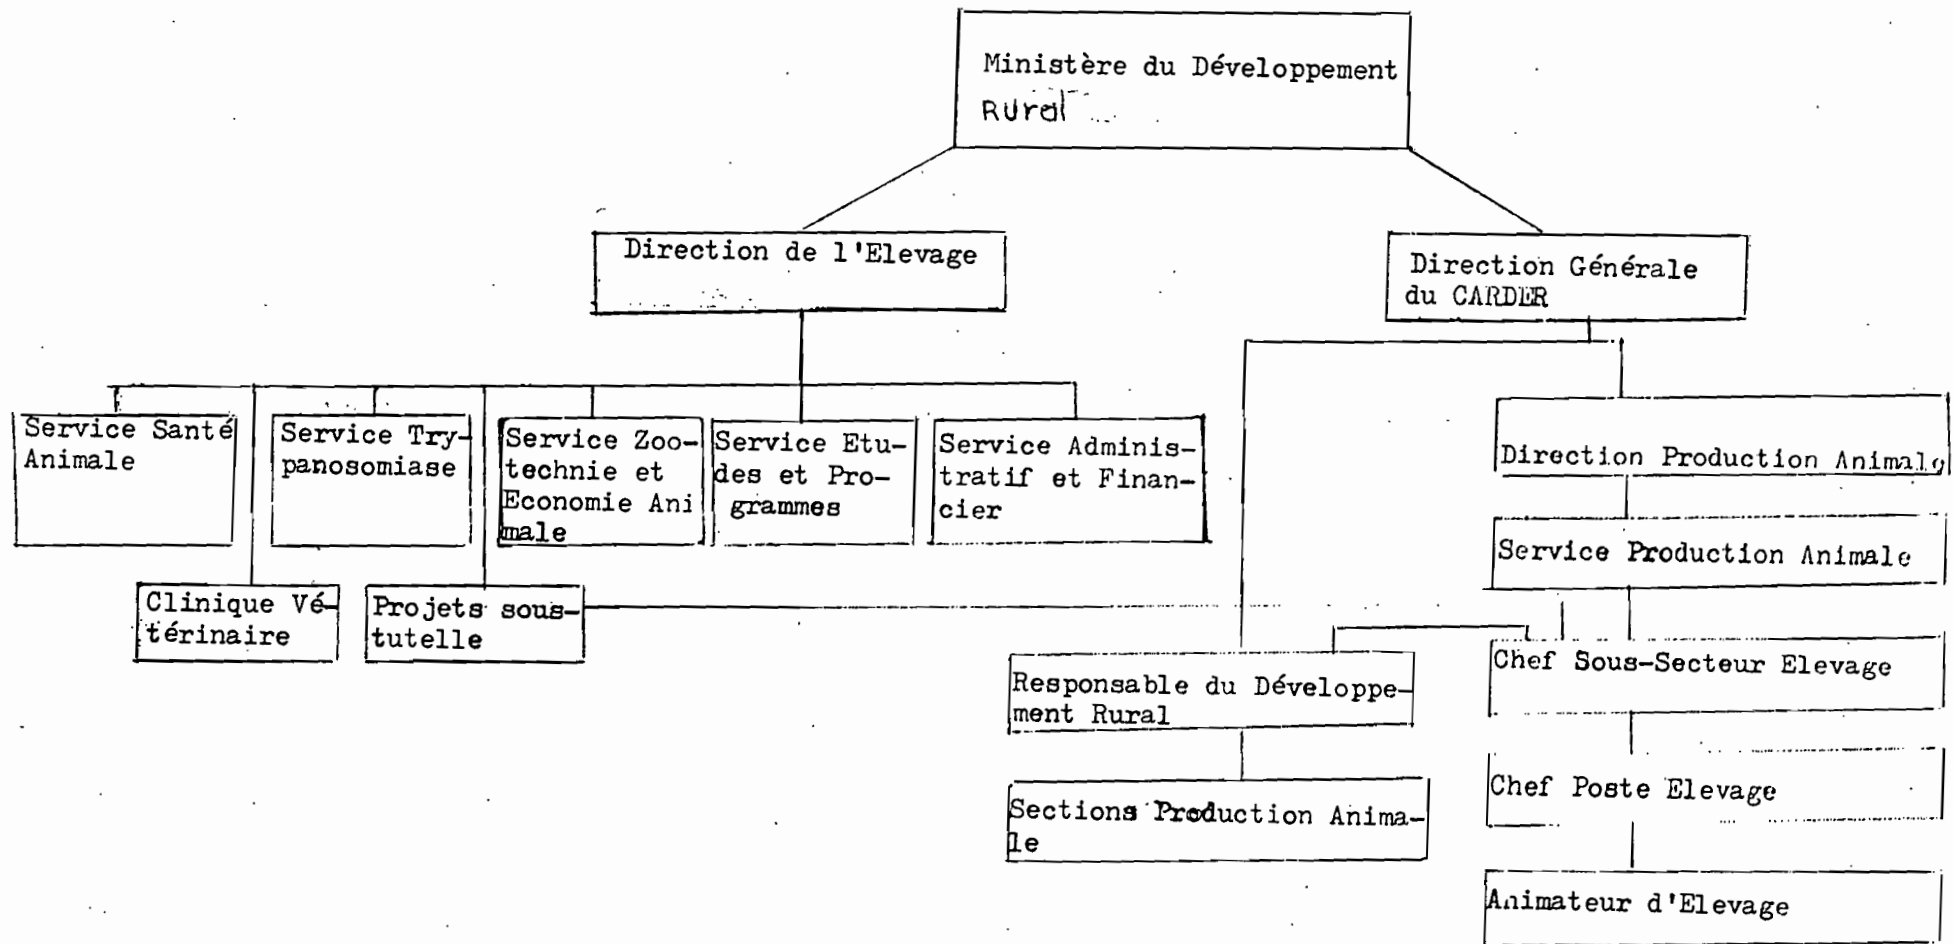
Ministère du Développement Rural

Direction de l'Elevage

Direction Générale du CARDER

Service Santé Animale

Service Trypanosomiase

Service Zootechnie et Economie Animale

Service Etudes et Programmes

Service Administratif et Financier

Clinique Vétérinaire

Projets sous-tutelle

Direction Production Animale

Service Production Animale

Responsable du Développement Rural

Chef Sous-Secteur Elevage

Sections Production Animale

Chef Poste Elevage

Animateur d'Elevage